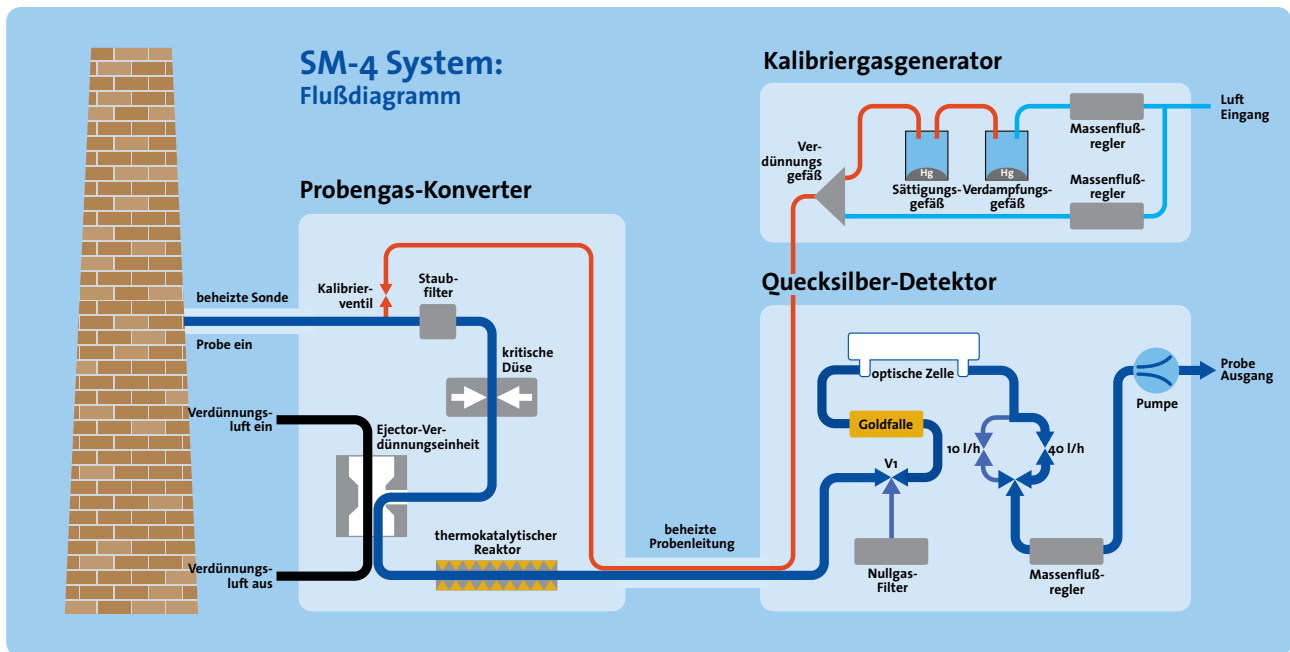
SM-4 System:
Flußdiagramm

Kalibriergasgenerator

Luft Eingang

Massenfluß-regler

Massenfluß-regler

Hg

Hg

Sättigungs-gefäß

Verdampfungs-gefäß

Verdünnungsgefäß

Probengas-Konverter

beheizte Sonde

Probe ein

Kalibrier-ventil

Staub-filter

kritische Düse

Verdünnungs-luft ein

Ejector-Verdünnungseinheit

Verdünnungs-luft aus

thermokatalytischer Reaktor

beheizte Probenleitung

Quecksilber-Detektor

optische Zelle

Goldfalle

V1

10 l/h

40 l/h

Pumpe

Probe Ausgang

Nullgas-Filter

Massenfluß-regler